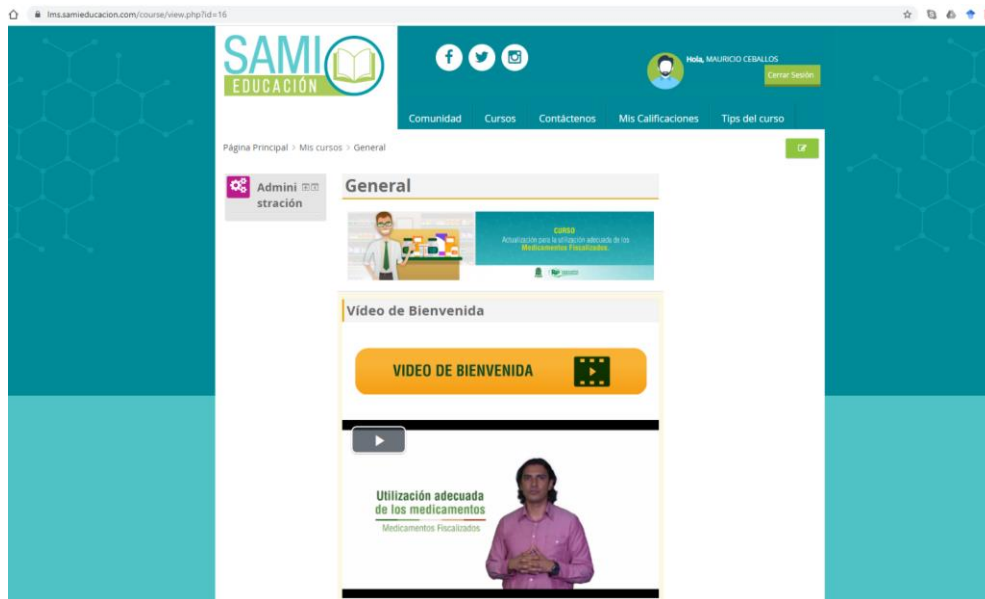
lms.samieducacion.com/course/view.php?id=16

SAMI EDUCACIÓN

Hola, MAURICIO CEBALLOS

Cerrar Sesión

Comunidad Cursos Contáctenos Mis Calificaciones Tips del curso

Página Principal > Mis cursos > General

Administración

General

CURSO
Actualización para la utilización adecuada de los Medicamentos Fiscalizados

Vídeo de Bienvenida

VIDEO DE BIENVENIDA

Utilización adecuada de los medicamentos
Medicamentos Fiscalizados